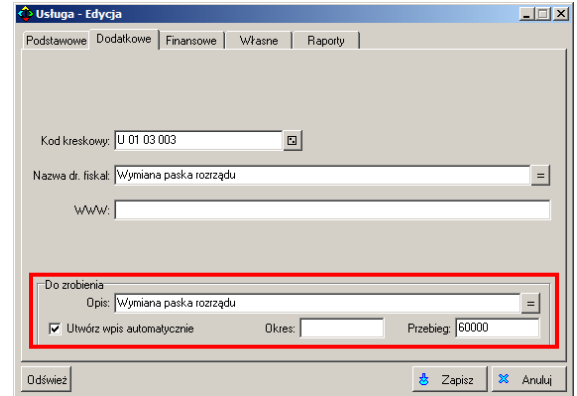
Usługa - Edycja

Podstawowe Dodatkowe Finansowe Własne Raporty

Kod kreskowy: U 01 03 003

Nazwa dr. fiskal: Wymiana paska rozrządu =

WWW:

Do zrobienia
Opis: Wymiana paska rozrządu =
Utwórz wpis automatycznie Okres: Przebieg: 60000

Odśwież Zapisz Anuluj